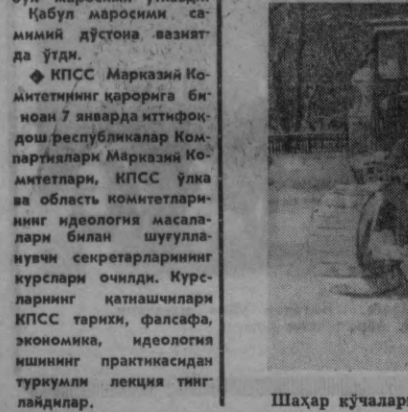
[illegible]
Қабул маросими самимий дўстона вазиятда ўтди.

◆ КПСС Марказий Комитетининг қарорига биноан 7 январда иттифоқдош республикалар Компартиялари Марказий Комитетлари, КПСС ўлка ва область комитетларининг идеология масалалари билан шуғулланувчи секретарларининг курслари очилди. Курсларнинг қатнашчилари КПСС тарихи, фалсафа, экономика, идеология ишининг практикасидан туркумли лекция тинглайдилар.

Шаҳар кўчалари